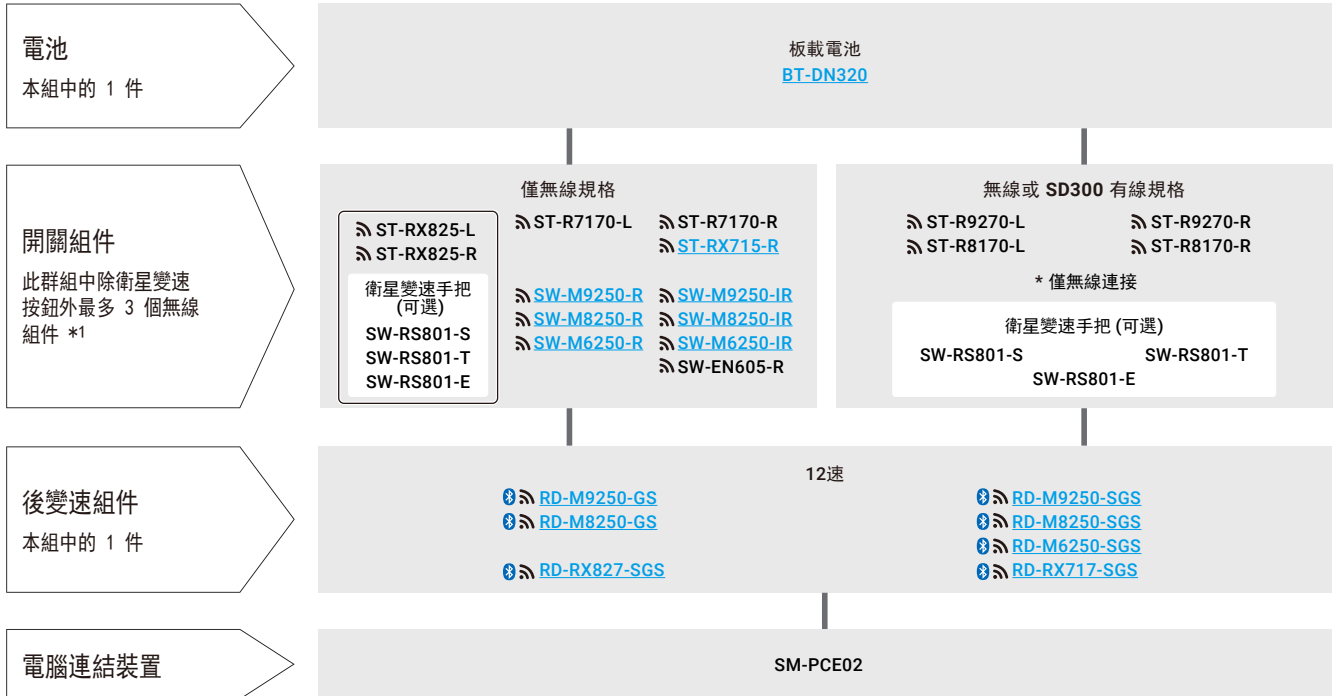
電池
本組中的 1 件

板載電池
BT-DN320

開關組件
此群組中除衛星變速按鈕外最多 3 個無線組件 *1

僅無線規格

ST-RX825-L
ST-RX825-R
衛星變速手把 (可選)
SW-RS801-S
SW-RS801-T
SW-RS801-E

ST-R7170-L
ST-R7170-R
ST-RX715-R

SW-M9250-R
SW-M9250-IR
SW-M8250-R
SW-M8250-IR
SW-M6250-R
SW-M6250-IR
SW-EN605-R

無線或 SD300 有線規格
ST-R9270-L
ST-R9270-R
ST-R8170-L
ST-R8170-R
* 僅無線連接
衛星變速手把 (可選)
SW-RS801-S
SW-RS801-T
SW-RS801-E

後變速組件
本組中的 1 件

12速
RD-M9250-GS
RD-M8250-GS
RD-RX827-SGS
RD-M9250-SGS
RD-M8250-SGS
RD-M6250-SGS
RD-RX717-SGS

電腦連結裝置

SM-PCE02